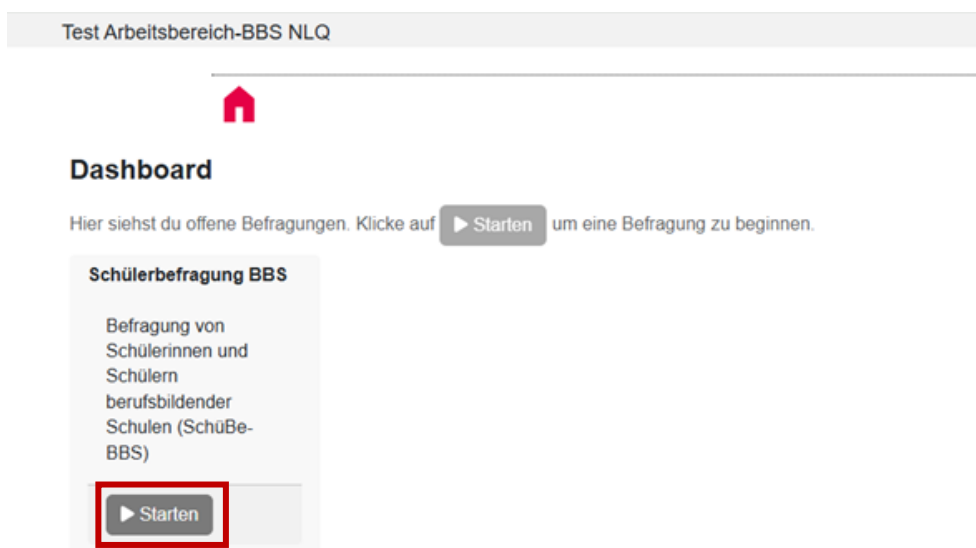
Test Arbeitsbereich-BBS NLQ

Dashboard

Hier siehst du offene Befragungen. Klicke auf ▶ Starten um eine Befragung zu beginnen.

Schülerbefragung BBS

Befragung von Schülerinnen und Schülern berufsbildender Schulen (SchüBe-BBS)

▶ Starten